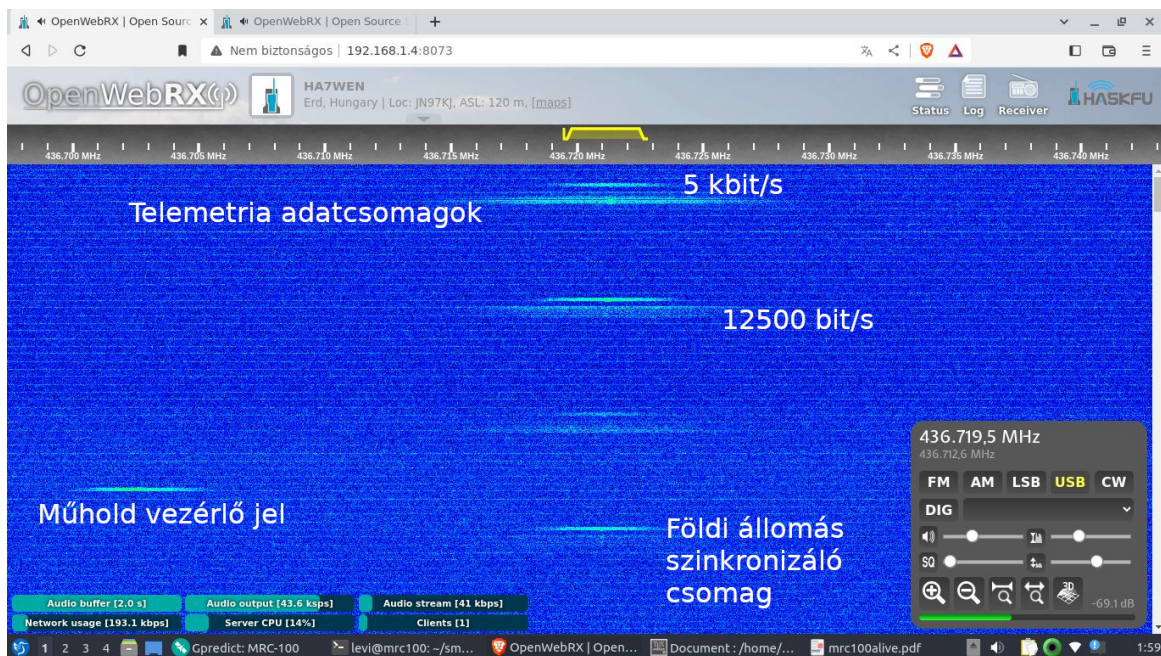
OpenWebRX | Open Sourc × OpenWebRX | Open Source +

Nem biztonságos | 192.168.1.4:8073

OpenWebRX

HA7WEN
Erd, Hungary | Loc: JN97KJ, ASL: 120 m, [maps]

Status Log Receiver HASKFU

436.700 MHz 436.705 MHz 436.710 MHz 436.715 MHz 436.720 MHz 436.725 MHz 436.730 MHz 436.735 MHz 436.740 MHz

5 kbit/s

Telemetria adatcsomagok

12500 bit/s

Műhold vezérlő jel

Földi állomás szinkronizáló csomag

436.719,5 MHz
436.712,6 MHz
FM AM LSB USB CW
DIG
SQ
-69.1 dB

Audio buffer [2.0 s] Audio output [43.6 ksps] Audio stream [41 kbps]
Network usage [193.1 kbps] Server CPU [14%] Clients [1]

1 2 3 4 Gpredict: MRC-100 levi@mrc100: ~/sm... OpenWebRX | Open... Document : /home/... mrc100alive.pdf 1:59